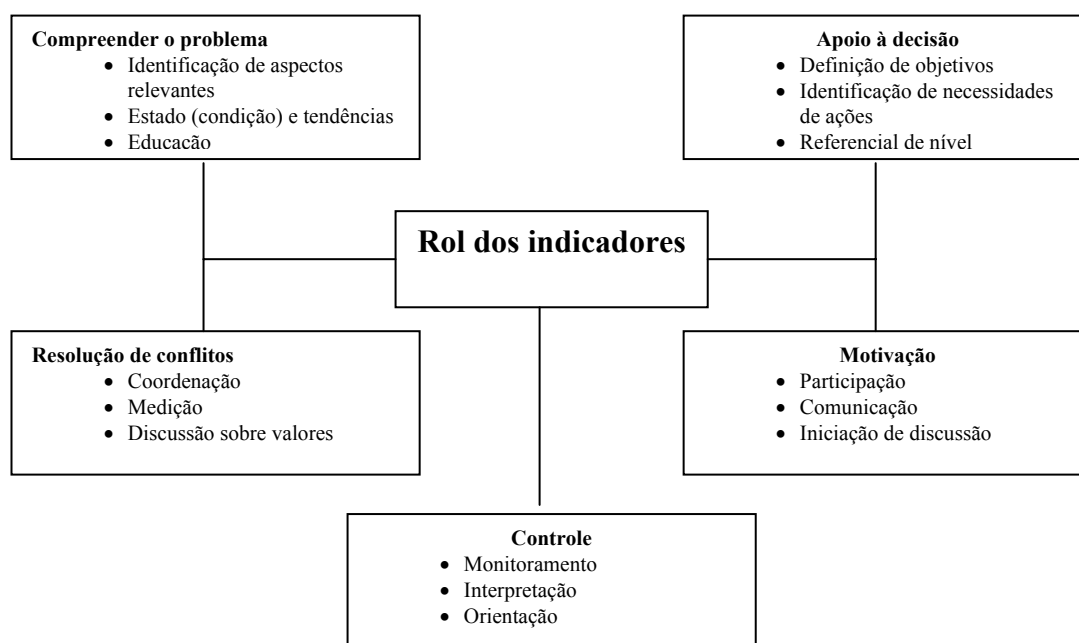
**Compreender o problema**
- Identificação de aspectos relevantes
- Estado (condição) e tendências
- Educacão

**Apoio à decisão**
- Definição de objetivos
- Identificação de necessidades de ações
- Referencial de nível

**Rol dos indicadores**

**Resolução de conflitos**
- Coordenação
- Medição
- Discussão sobre valores

**Motivação**
- Participação
- Comunicação
- Iniciação de discussão

**Controle**
- Monitoramento
- Interpretação
- Orientação